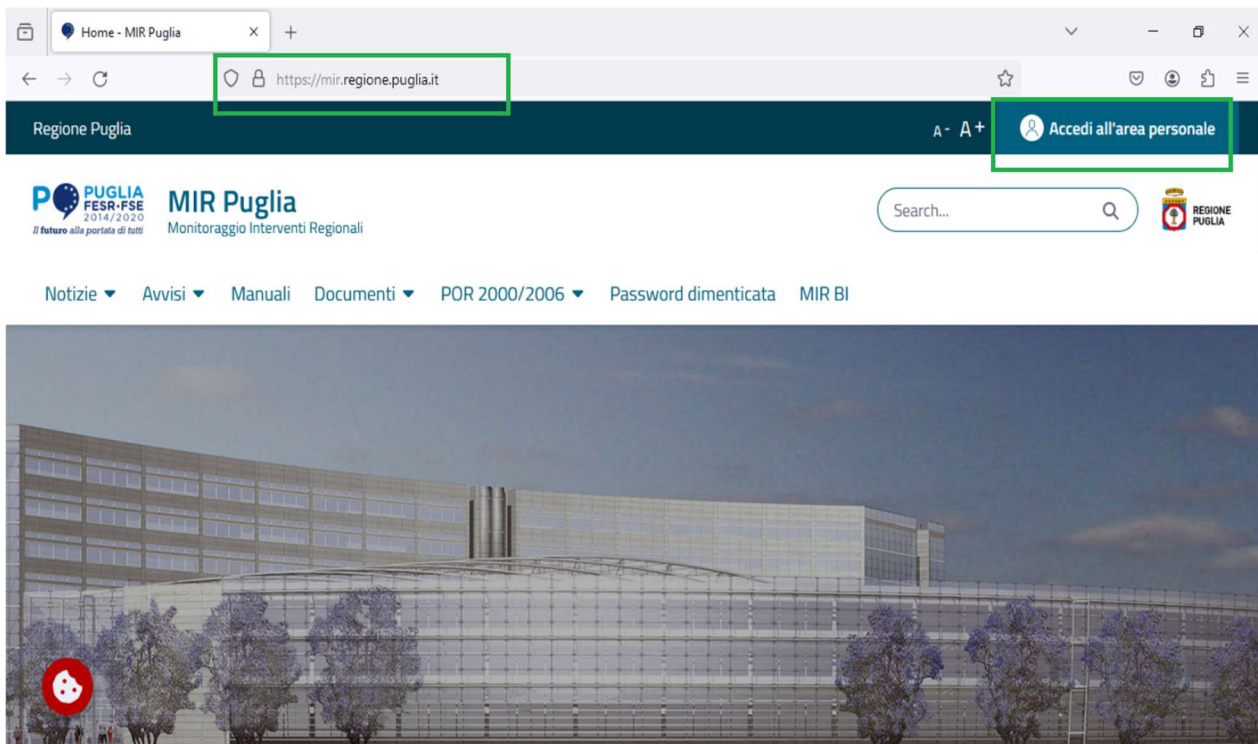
Home - MIR Puglia

https://mir.regione.puglia.it

Regione Puglia

A- A+

Accedi all'area personale

PUGLIA FESR-FSE 2014/2020
Il futuro alla portata di tutti

MIR Puglia
Monitoraggio Interventi Regionali

Search...

REGIONE PUGLIA

Notizie Avvisi Manuali Documenti POR 2000/2006 Password dimenticata MIR BI